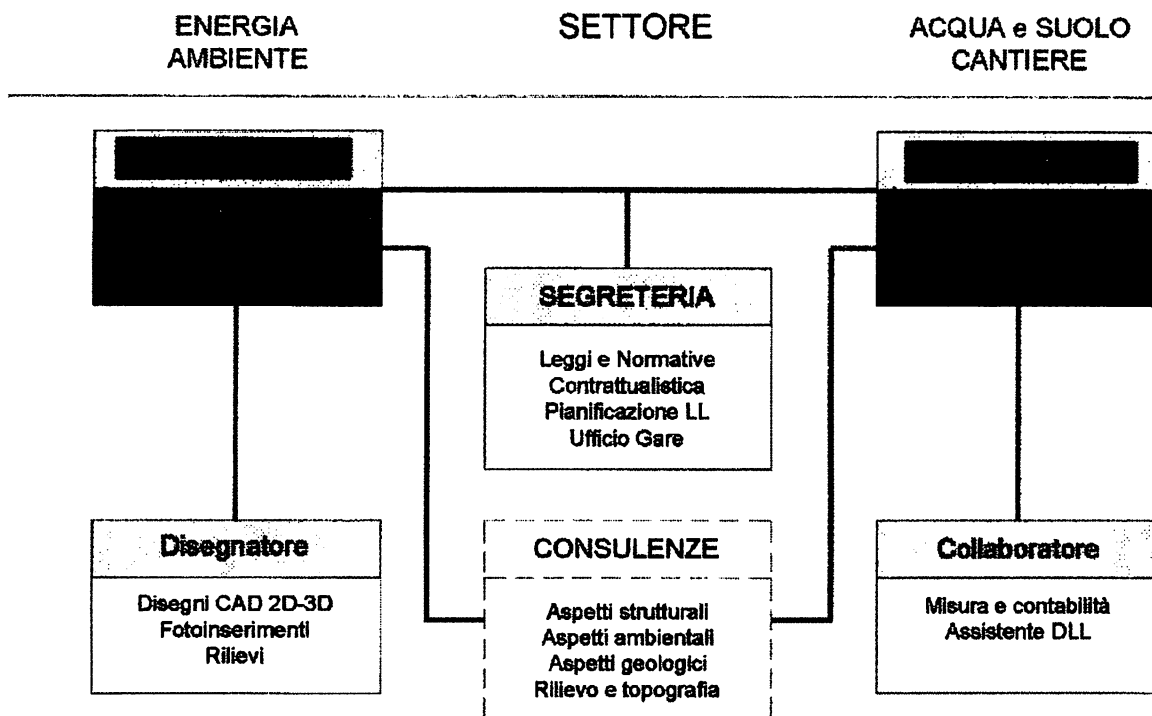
ENERGIA AMBIENTE

SETTORE

ACQUA e SUOLO CANTIERE

SEGRETERIA

Leggi e Normative
Contrattualistica
Pianificazione LL
Ufficio Gare

Disegnatore

Disegni CAD 2D-3D
Fotoinserimenti
Rilievi

CONSULENZE

Aspetti strutturali
Aspetti ambientali
Aspetti geologici
Rilievo e topografia

Collaboratore

Misura e contabilità
Assistente DLL